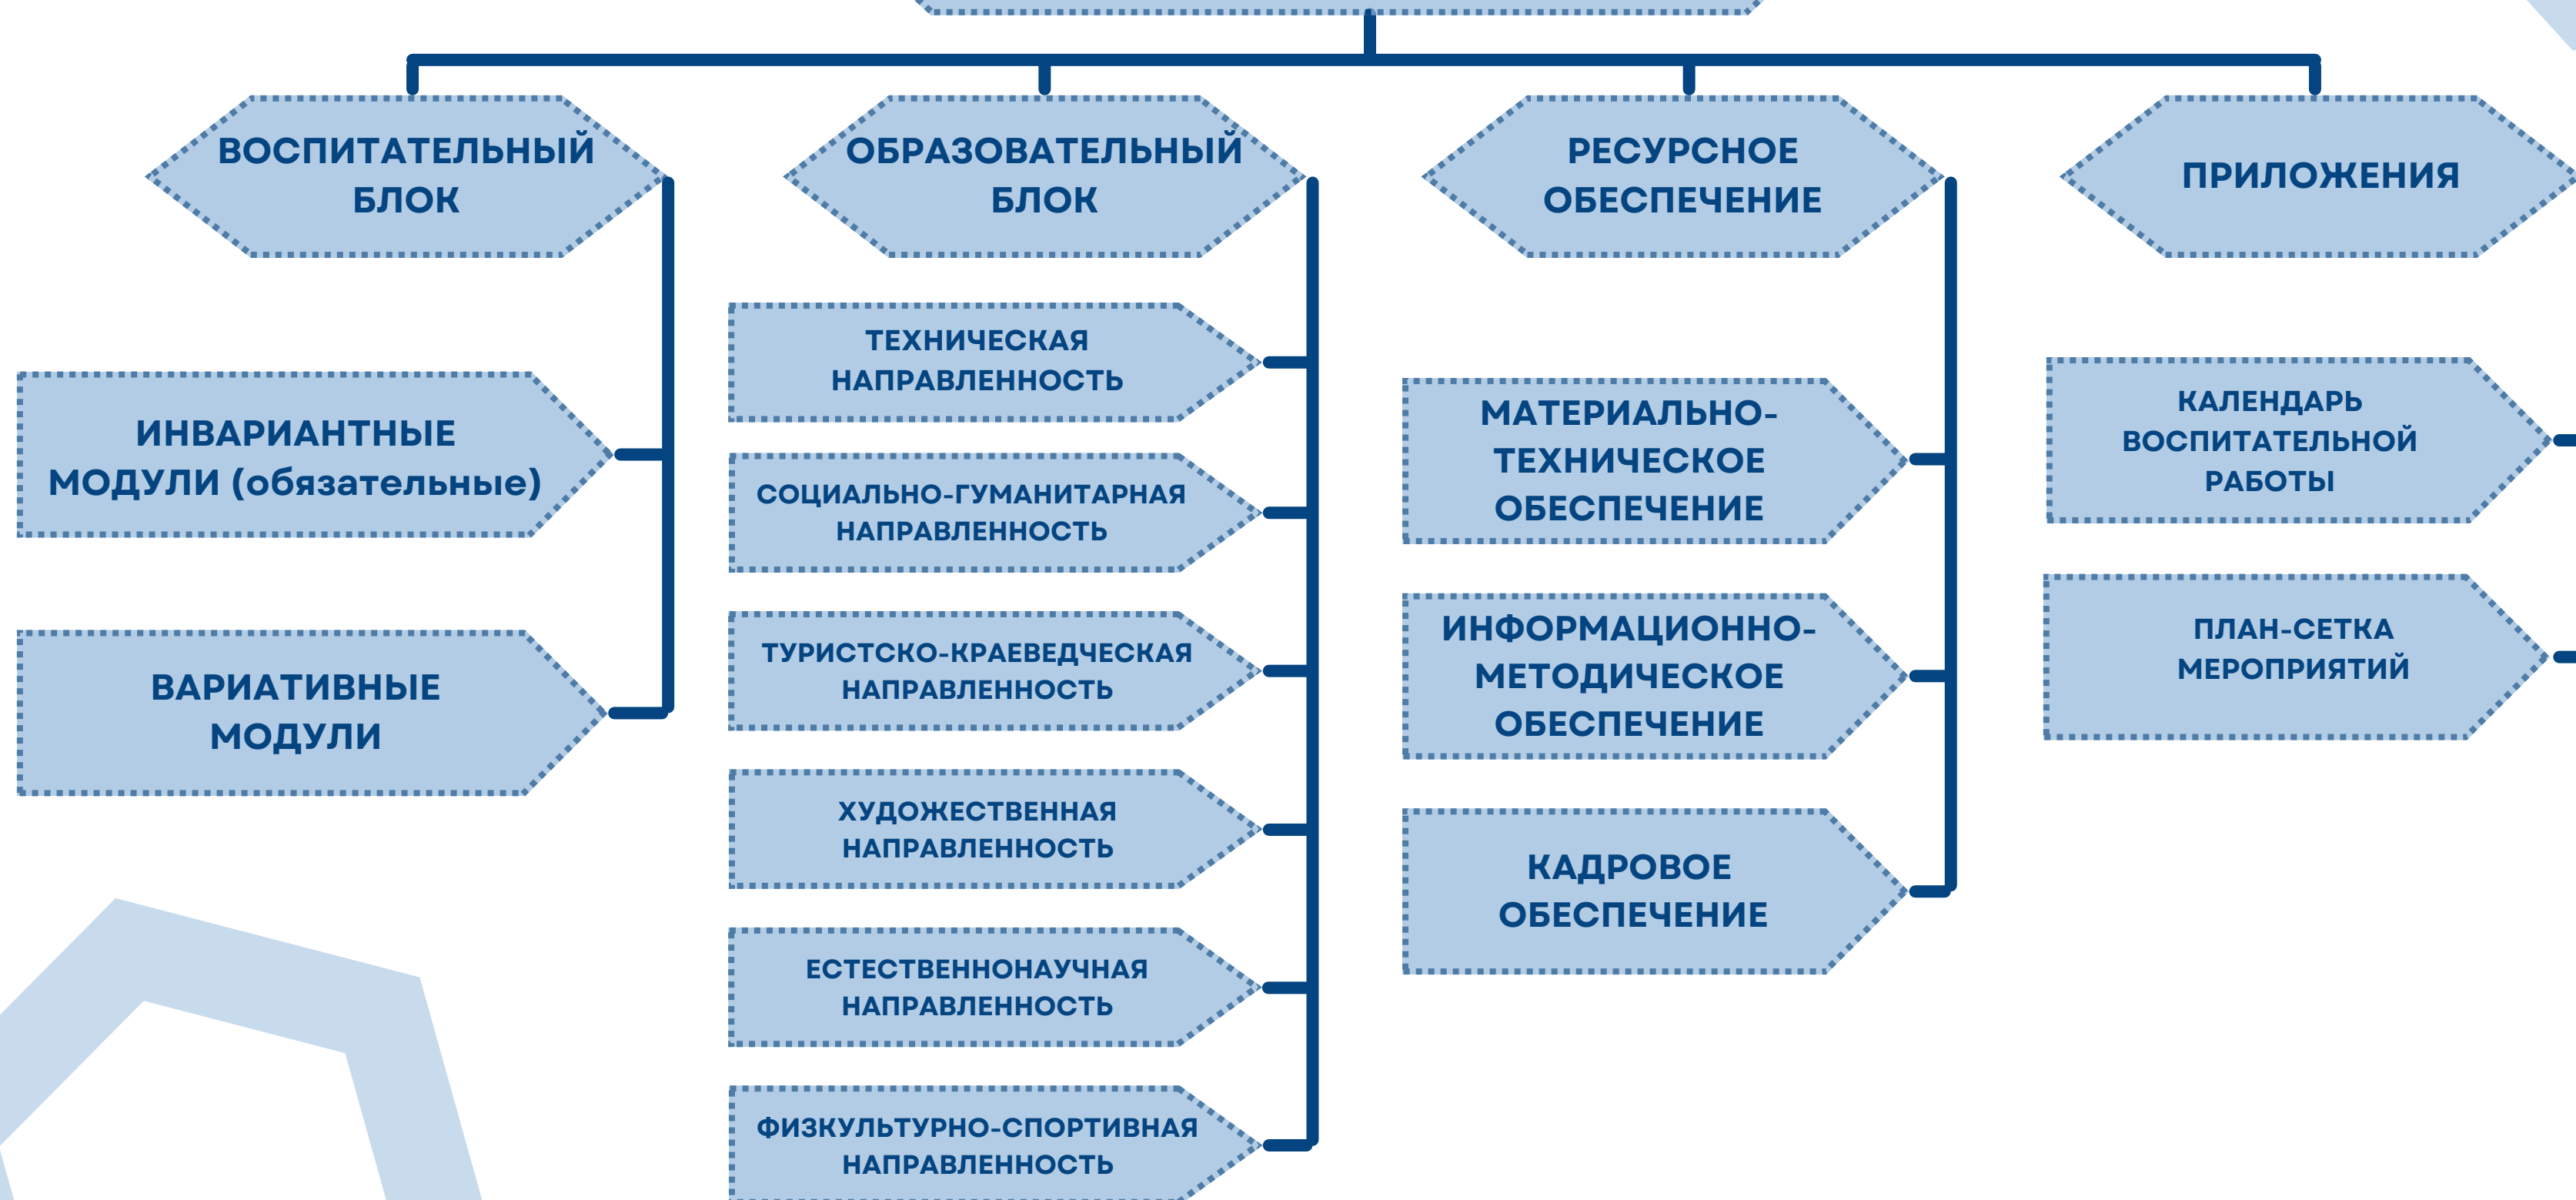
ВОСПИТАТЕЛЬНЫЙ БЛОК

ИНВАРИАНТНЫЕ МОДУЛИ (обязательные)

ВАРИАТИВНЫЕ МОДУЛИ

ОБРАЗОВАТЕЛЬНЫЙ БЛОК

ТЕХНИЧЕСКАЯ НАПРАВЛЕННОСТЬ

СОЦИАЛЬНО-ГУМАНИТАРНАЯ НАПРАВЛЕННОСТЬ

ТУРИСТСКО-КРАЕВЕДЧЕСКАЯ НАПРАВЛЕННОСТЬ

ХУДОЖЕСТВЕННАЯ НАПРАВЛЕННОСТЬ

ЕСТЕСТВЕННОНАУЧНАЯ НАПРАВЛЕННОСТЬ

ФИЗКУЛЬТУРНО-СПОРТИВНАЯ НАПРАВЛЕННОСТЬ

РЕСУРСНОЕ ОБЕСПЕЧЕНИЕ

МАТЕРИАЛЬНО-ТЕХНИЧЕСКОЕ ОБЕСПЕЧЕНИЕ

ИНФОРМАЦИОННО-МЕТОДИЧЕСКОЕ ОБЕСПЕЧЕНИЕ

КАДРОВОЕ ОБЕСПЕЧЕНИЕ

ПРИЛОЖЕНИЯ

КАЛЕНДАРЬ ВОСПИТАТЕЛЬНОЙ РАБОТЫ

ПЛАН-СЕТКА МЕРОПРИЯТИЙ